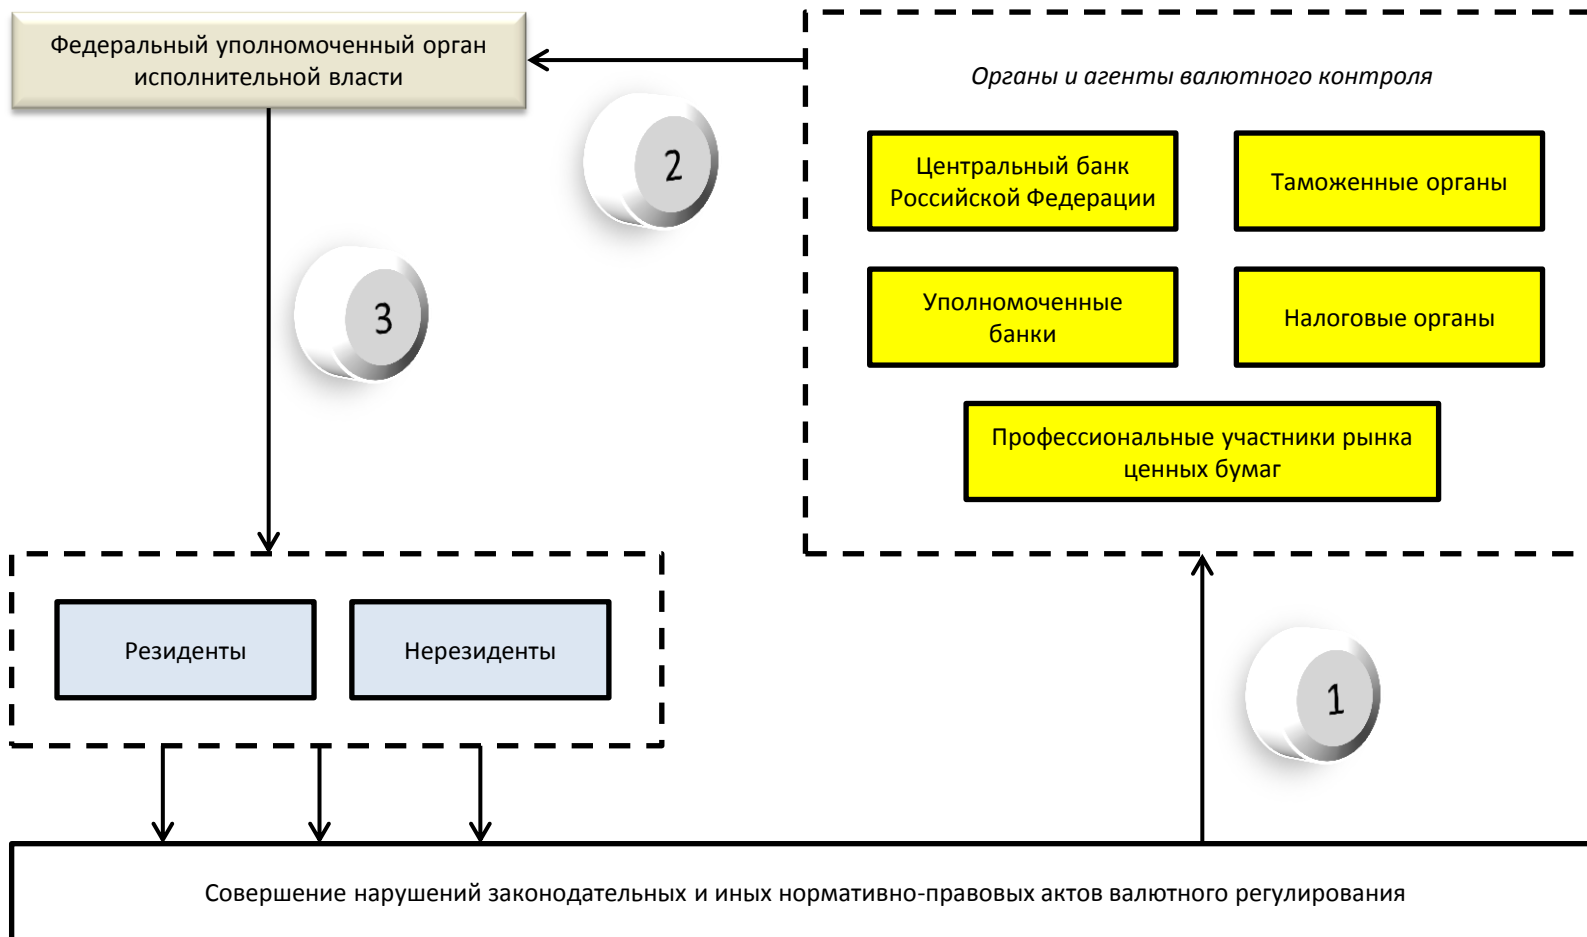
Федеральный уполномоченный орган исполнительной власти

Органы и агенты валютного контроля

2

Центральный банк Российской Федерации

Таможенные органы

3

Уполномоченные банки

Налоговые органы

Профессиональные участники рынка ценных бумаг

Резиденты

Нерезиденты

1

Совершение нарушений законодательных и иных нормативно-правовых актов валютного регулирования